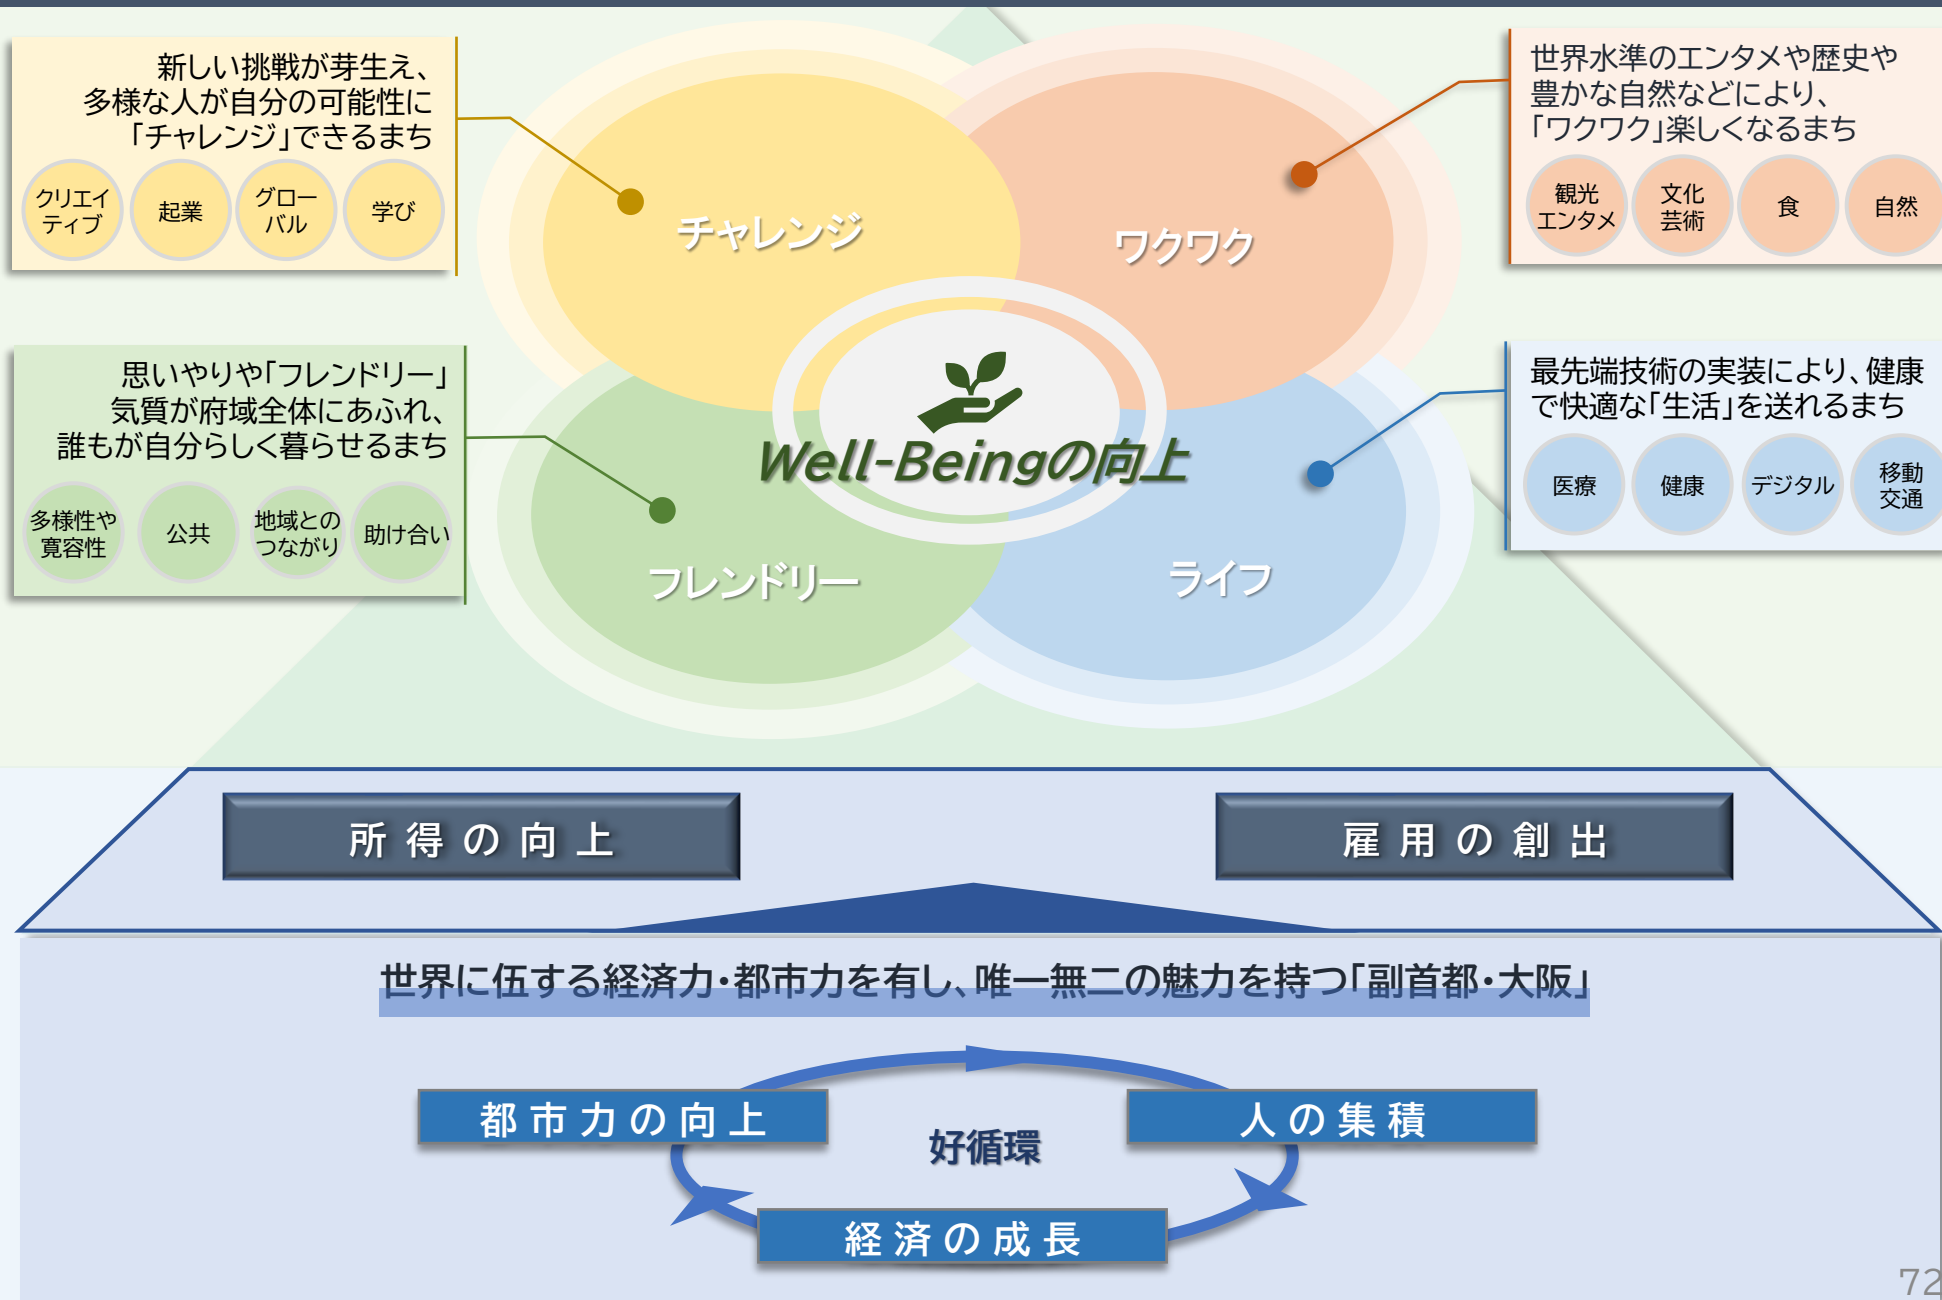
新しい挑戦が芽生え、多様な人が自分の可能性に「チャレンジ」できるまち

クリエイティブ

起業

グローバル

学び

世界水準のエンタメや歴史や豊かな自然などにより、「ワクワク」楽しくなるまち

観光エンタメ

文化芸術

食

自然

チャレンジ

ワクワク

思いやりや「フレンドリー」気質が府域全体にあふれ、誰もが自分らしく暮らせるまち

多様性や寛容性

公共

地域とのつながり

助け合い

Well-Beingの向上

最先端技術の実装により、健康で快適な「生活」を送れるまち

医療

健康

デジタル

移動交通

フレンドリー

ライフ

所得の向上

雇用の創出

世界に伍する経済力・都市力を有し、唯一無二の魅力を持つ「副首都・大阪」

都市力の向上

好循環

人の集積

経済の成長

72